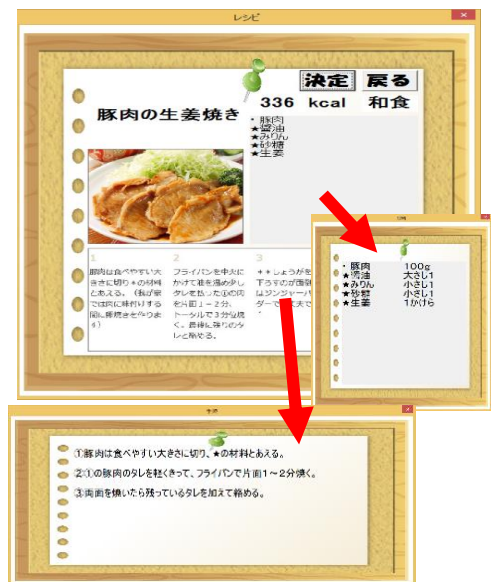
レシピ

決定 戻る

豚肉の生姜焼き

336 kcal 和食

・豚肉
★醤油
★みりん
★砂糖
★生姜

1
豚肉は食べやすい大きさに切り＊の材料とあえる。（我が家では肉に味付けする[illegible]）

2
フライパンを中火にかけて油を温めタレを拭った豚の肉を片面1～2分、トータルで3分焼く。最後に残りのタレと絡める。

3
＊＊しょうがを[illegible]下ろすのが面倒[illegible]はジンジャー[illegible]ダーで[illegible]

・豚肉 100g
★醤油 大さじ1
★みりん 小さじ1
★砂糖 小さじ1
★生姜 1かけら

手順

①豚肉は食べやすい大きさに切り、★の材料とあえる。

②①の豚肉のタレを軽くきって、フライパンで片面1～2分焼く。

③両面を焼いたら残っているタレを加えて絡める。